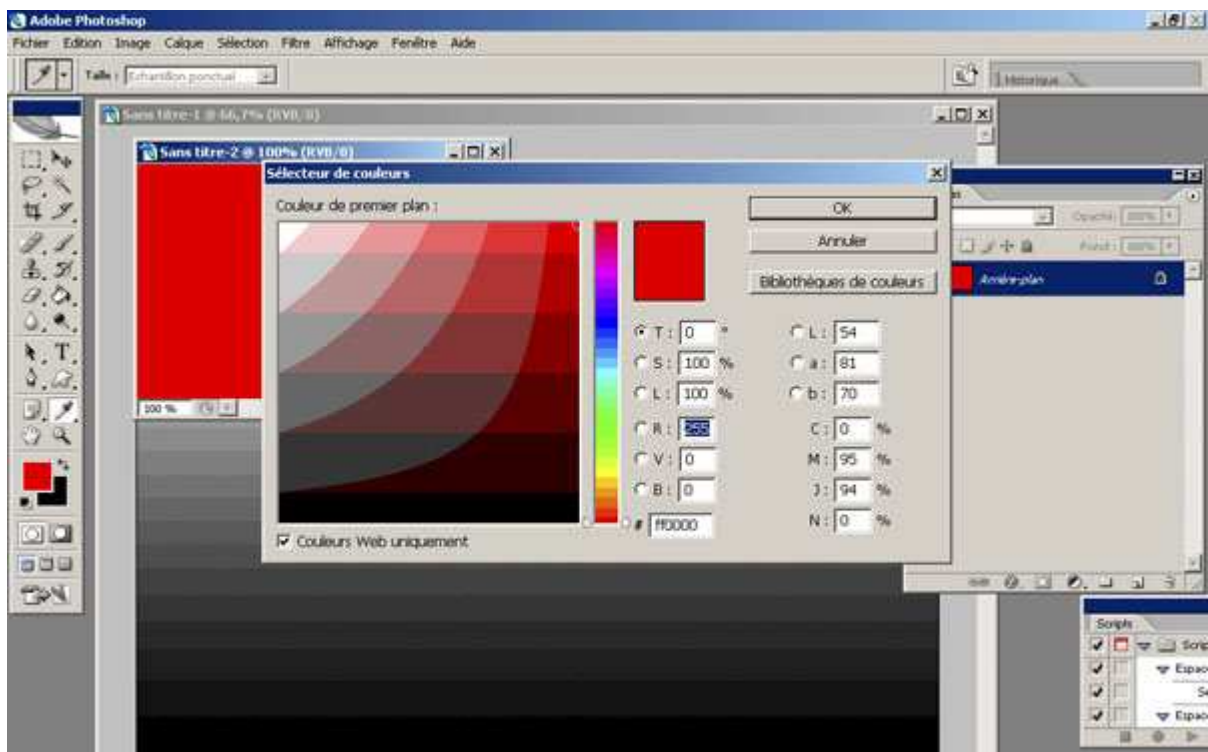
Adobe Photoshop

Fichier Edition Image Calque Sélection Filtre Affichage Fenêtre Aide

Taille : Échantillon ponctuel

Historique

Sans titre-1 @ 66,7% (RVB/8)

Sans titre-2 @ 100% (RVB/8)

100 %

Sélecteur de couleurs

Couleur de premier plan :

OK

Annuler

Bibliothèques de couleurs

T : 0 °

S : 100 %

L : 100 %

R : 255

V : 0

B : 0

L : 54

a : 81

b : 70

C : 0 %

M : 95 %

J : 94 %

N : 0 %

# ff0000

Couleurs Web uniquement

Opacité : 100%

Fond : 100%

Arrière-plan

Scripts

Scrip

Espac

Se

Espac